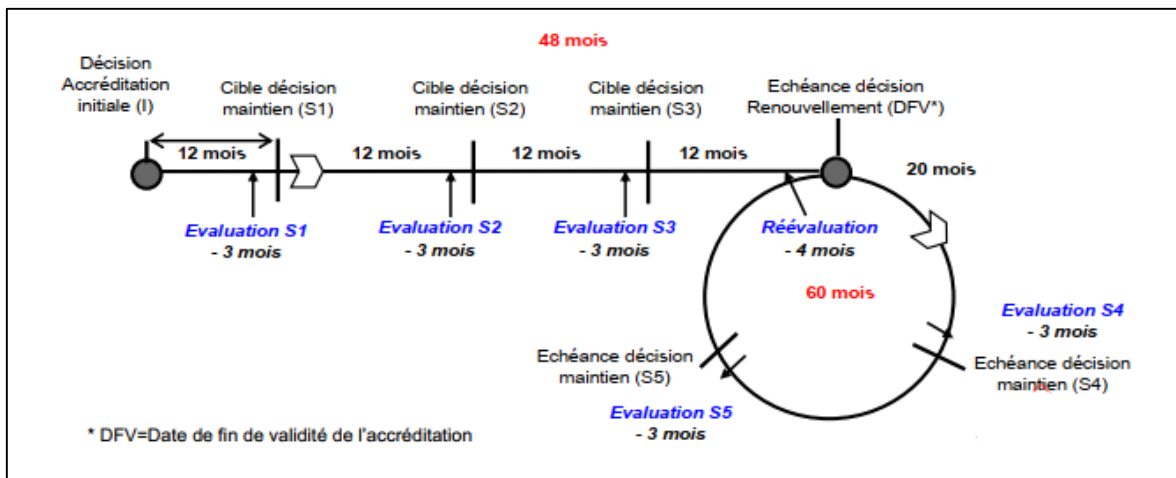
48 mois

Décision Accréditation initiale (I)

Cible décision maintien (S1)

Cible décision maintien (S2)

Cible décision maintien (S3)

Echéance décision Renouvellement (DFV*)

12 mois

12 mois

12 mois

12 mois

20 mois

Evaluation S1
- 3 mois

Evaluation S2
- 3 mois

Evaluation S3
- 3 mois

Réévaluation
- 4 mois

60 mois

Evaluation S4
- 3 mois

Echéance décision maintien (S5)

Echéance décision maintien (S4)

Evaluation S5
- 3 mois

* DFV=Date de fin de validité de l'accréditation